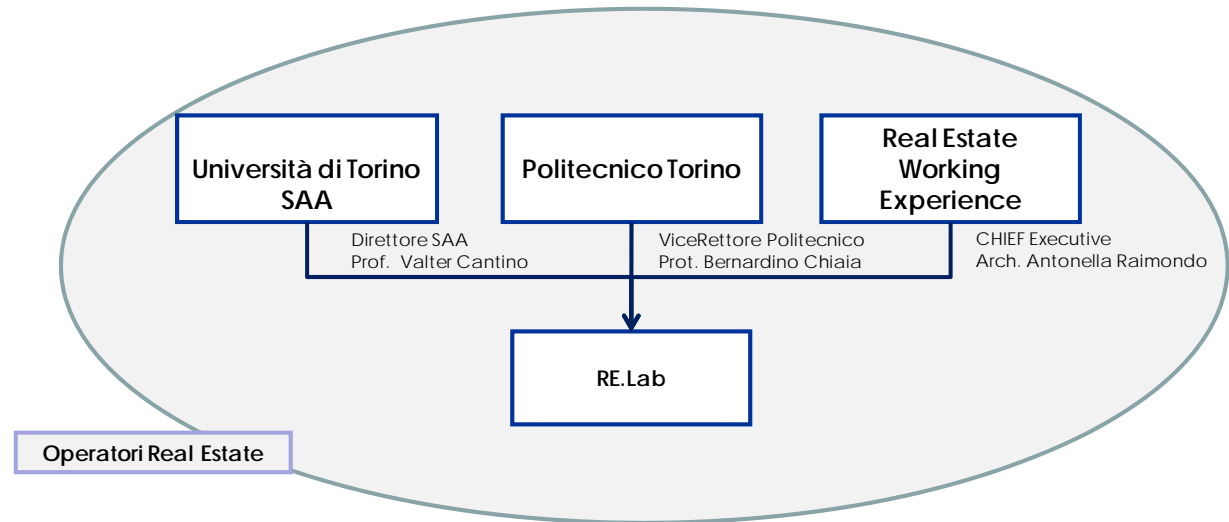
Università di Torino SAA

Politecnico Torino

Real Estate Working Experience

Direttore SAA
Prof. Valter Cantino

ViceRettore Politecnico
Prot. Bernardino Chiaia

CHIEF Executive
Arch. Antonella Raimondo

RE.Lab

Operatori Real Estate